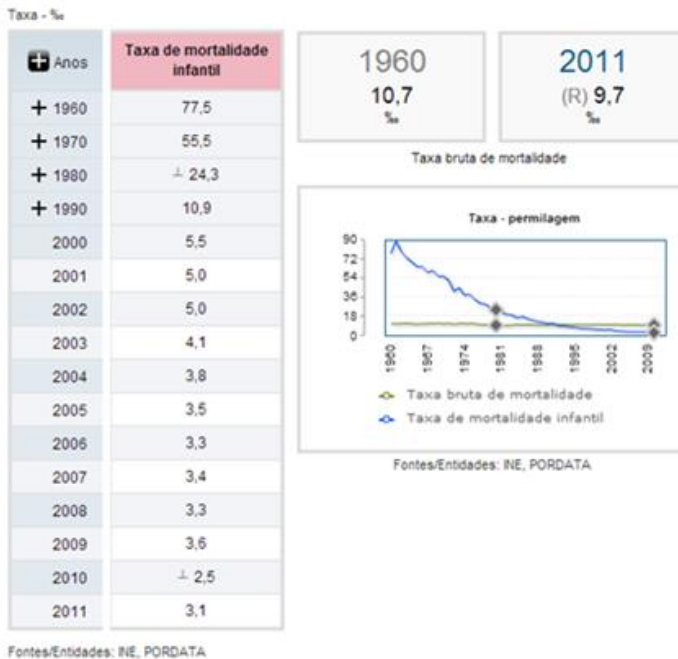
Taxa - ‰

| + Anos | Taxa de mortalidade infantil |
|---|---|
| + 1960 | 77,5 |
| + 1970 | 55,5 |
| + 1980 | ⊥ 24,3 |
| + 1990 | 10,9 |
| 2000 | 5,5 |
| 2001 | 5,0 |
| 2002 | 5,0 |
| 2003 | 4,1 |
| 2004 | 3,8 |
| 2005 | 3,5 |
| 2006 | 3,3 |
| 2007 | 3,4 |
| 2008 | 3,3 |
| 2009 | 3,6 |
| 2010 | ⊥ 2,5 |
| 2011 | 3,1 |

Fontes/Entidades: INE, PORDATA

1960
10,7
‰

2011
(R) 9,7
‰

Taxa bruta de mortalidade

Taxa - permilagem

90
72
54
36
18
0

1960
1967
1974
1981
1988
1995
2002
2009

Taxa bruta de mortalidade
Taxa de mortalidade infantil

Fontes/Entidades: INE, PORDATA